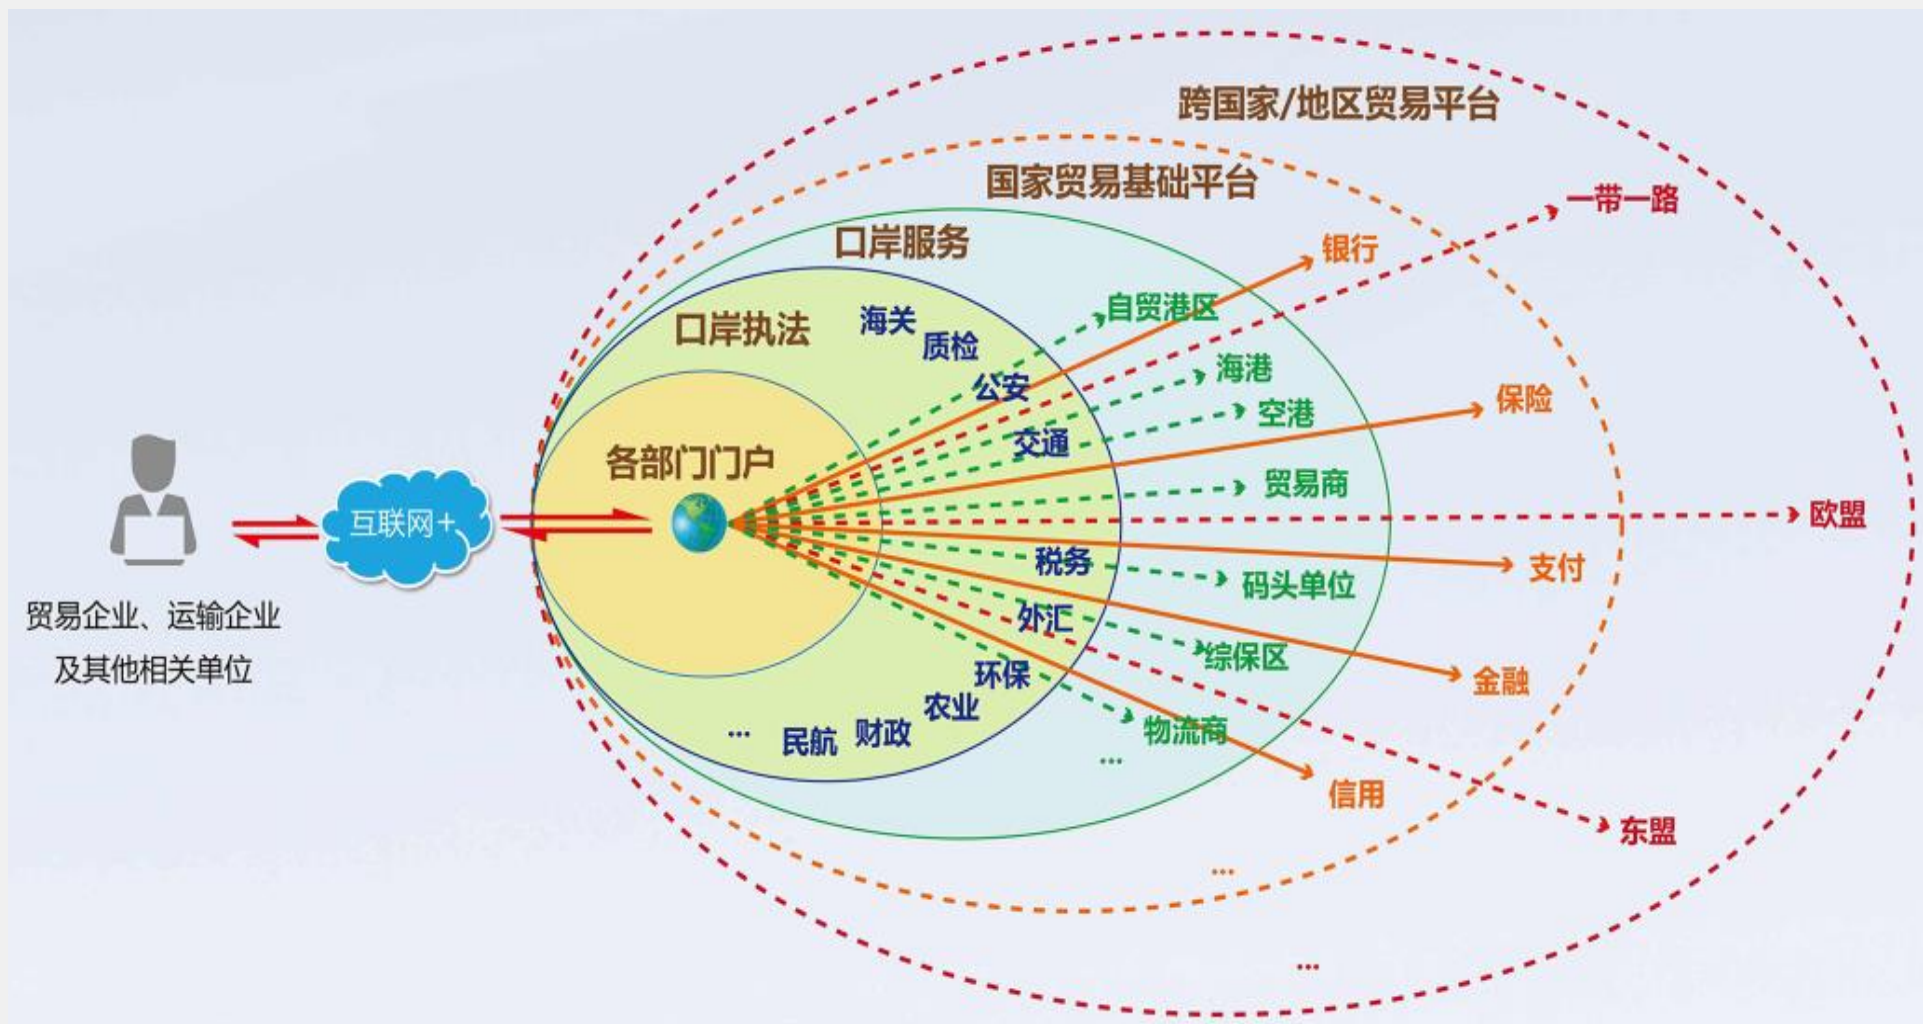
跨国家/地区贸易平台

国家贸易基础平台

一带一路

口岸服务

银行

口岸执法

海关

质检

自贸港区

公安

海港

空港

保险

交通

各部门门户

贸易商

互联网+

欧盟

贸易企业、运输企业及其他相关单位

税务

码头单位

支付

外汇

综保区

环保

金融

农业

物流商

... 民航 财政

...

信用

东盟

...

...